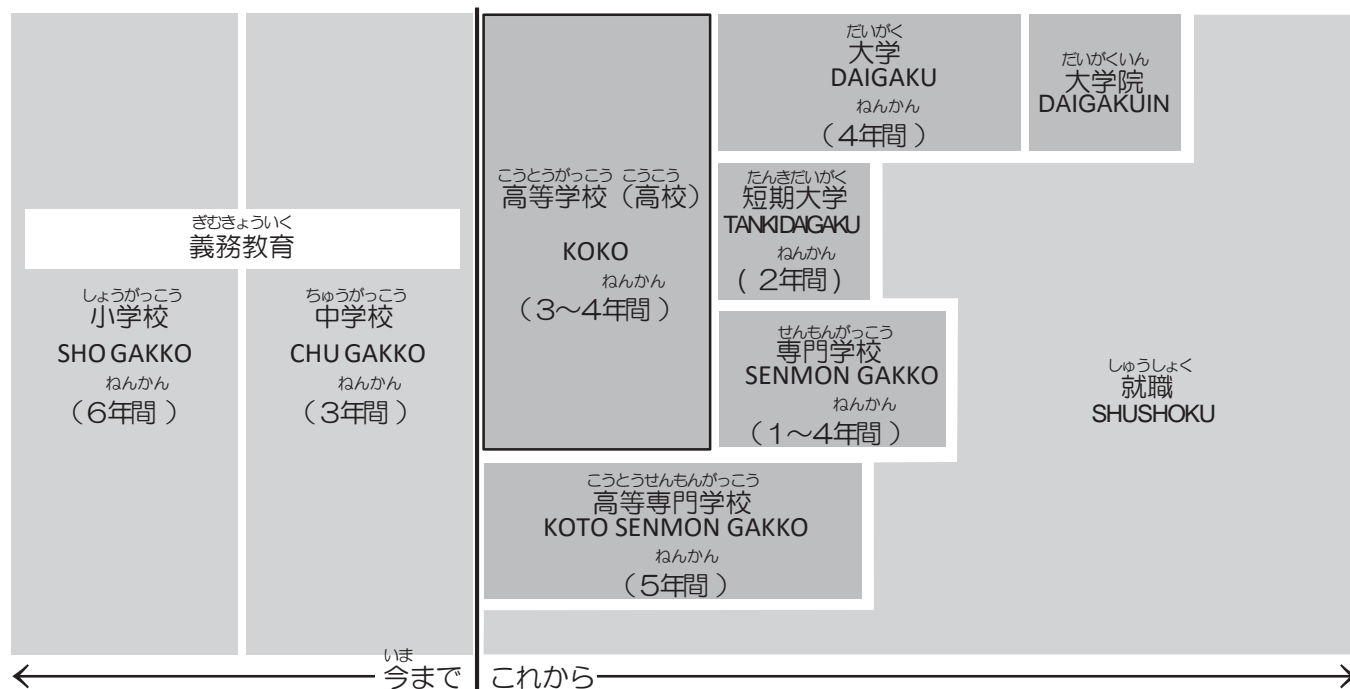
ぎむきょういく
義務教育

しょうがっこう
小学校
SHO GAKKO
ねんかん
（6年間）

ちゅうがっこう
中学校
CHU GAKKO
ねんかん
（3年間）

こうとうがっこう こうこう
高等学校（高校）
KOKO
ねんかん
（3～4年間）

だいがく
大学
DAIGAKU
ねんかん
（4年間）

だいがくいん
大学院
DAIGAKUIN

たんきだいがく
短期大学
TANKIDAIGAKU
ねんかん
（2年間）

せんもんがっこう
専門学校
SENMON GAKKO
ねんかん
（1～4年間）

しゅうしょく
就職
SHUSHOKU

こうとうせんもんがっこう
高等専門学校
KOTO SENMON GAKKO
ねんかん
（5年間）

いま
今まで

これから